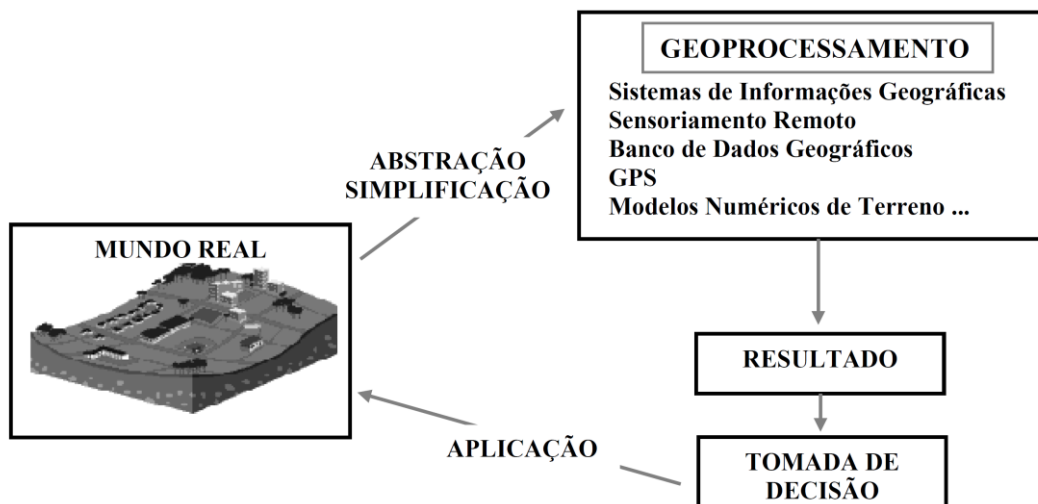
GEOPROCESSAMENTO

Sistemas de Informações Geográficas
Sensoriamento Remoto
Banco de Dados Geográficos
GPS
Modelos Numéricos de Terreno ...

ABSTRAÇÃO
SIMPLIFICAÇÃO

MUNDO REAL

RESULTADO

APLICAÇÃO

TOMADA DE DECISÃO